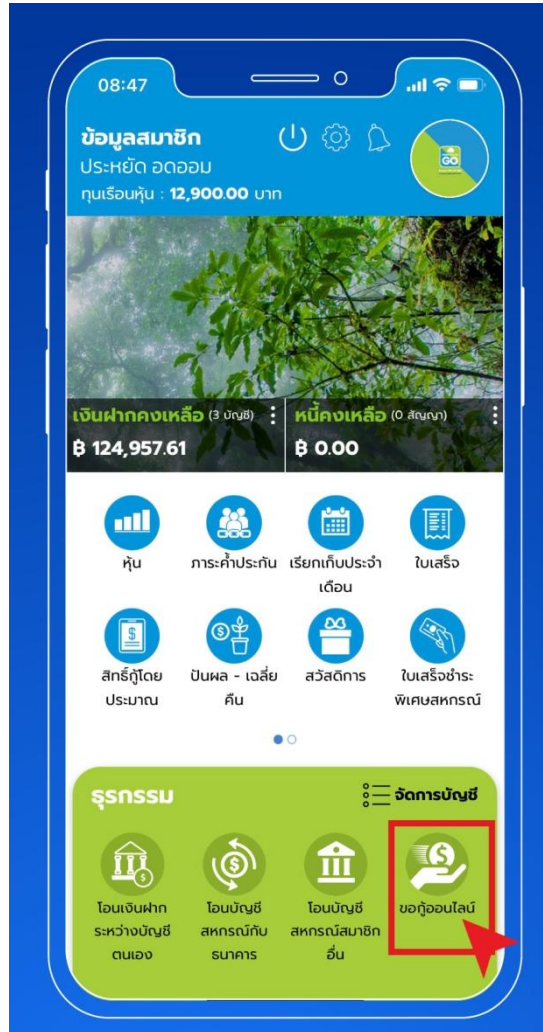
08:47

ข้อมูลสมาชิก
ประหยัด อดออม
ทุนเรือนหุ้น : 12,900.00 บาท

GO

เงินฝากคงเหลือ (3 บัญชี)
฿ 124,957.61

หนี้คงเหลือ (0 สัญญา)
฿ 0.00

หุ้น
ภาระค้ำประกัน
เรียกเก็บประจำเดือน
ใบเสร็จ
สิทธิ์กู้โดยประมาณ
ปันผล - เฉลี่ยคืน
สวัสดิการ
ใบเสร็จชำระพิเศษสหกรณ์

ธุรกรรม
จัดการบัญชี

โอนเงินฝากระหว่างบัญชีตนเอง
โอนบัญชีสหกรณ์กับธนาคาร
โอนบัญชีสหกรณ์สมาชิกอื่น
ขอกู้ออนไลน์